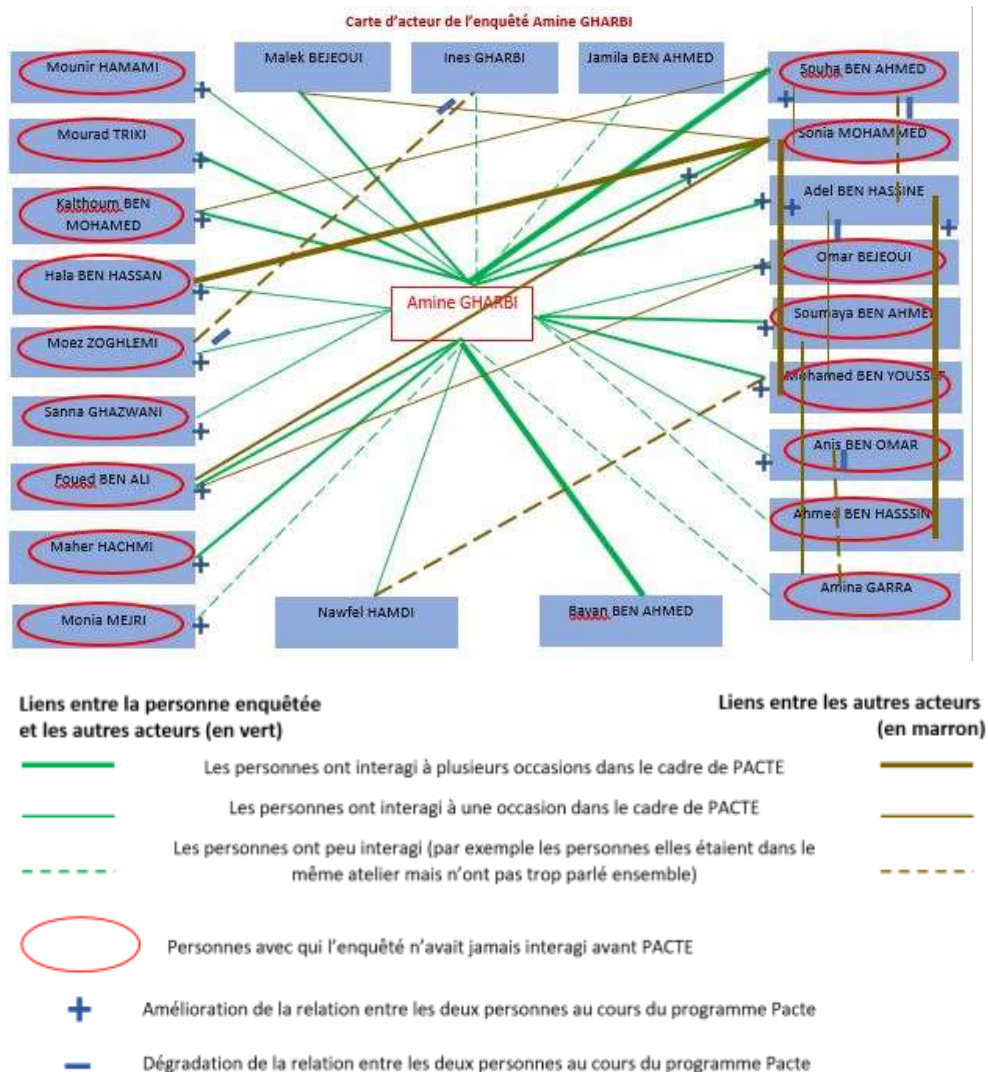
Carte d'acteur de l'enquêté Amine GHARBI

Mounir HAMAMI

Mourad TRIKI

Kalthoum BEN MOHAMED

Hala BEN HASSAN

Moez ZOGHLEMI

Sanna GHAZWANI

Foued BEN ALI

Maher HACHMI

Monia MEJRI

Malek BEJEOUI

Ines GHARBI

Jamila BEN AHMED

Amine GHARBI

Nawfel HAMDI

Bayan BEN AHMED

Souha BEN AHMED

Sonia MOHAMMED

Adel BEN HASSINE

Omar BEJEOUI

Soumaya BEN AHME

Mohamed BEN YOUSSE

Anis BEN OMAR

Ahmed BEN HASSSIN

Amina GARRA

Liens entre la personne enquêtée et les autres acteurs (en vert)

Liens entre les autres acteurs (en marron)

Les personnes ont interagi à plusieurs occasions dans le cadre de PACTE

Les personnes ont interagi à une occasion dans le cadre de PACTE

Les personnes ont peu interagi (par exemple les personnes elles étaient dans le même atelier mais n'ont pas trop parlé ensemble)

Personnes avec qui l'enquêté n'avait jamais interagi avant PACTE

Amélioration de la relation entre les deux personnes au cours du programme Pacte

Dégradation de la relation entre les deux personnes au cours du programme Pacte